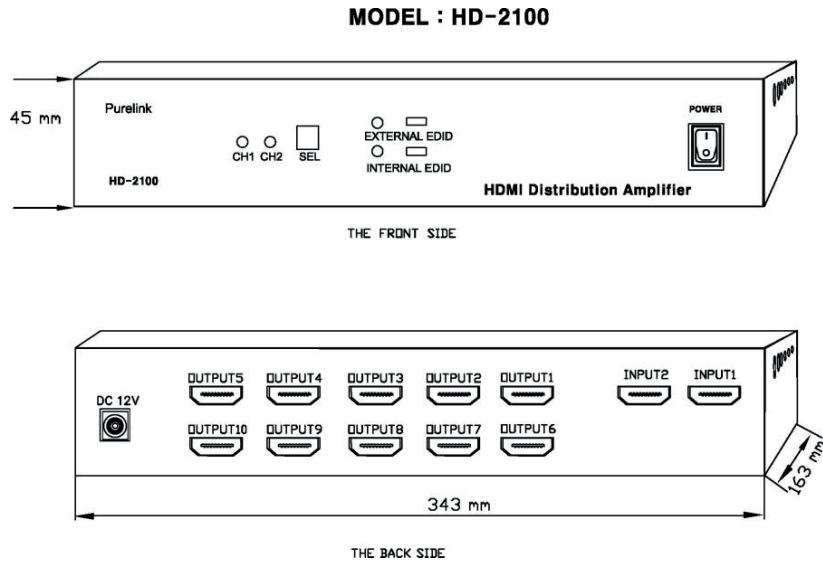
MODEL : HD-2100

45 mm

Purelink

HD-2100

CH1 CH2 SEL

EXTERNAL EDID

INTERNAL EDID

POWER

HDMI Distribution Amplifier

THE FRONT SIDE

DC 12V

OUTPUT5 OUTPUT4 OUTPUT3 OUTPUT2 OUTPUT1

OUTPUT10 OUTPUT9 OUTPUT8 OUTPUT7 OUTPUT6

INPUT2 INPUT1

163 mm

343 mm

THE BACK SIDE